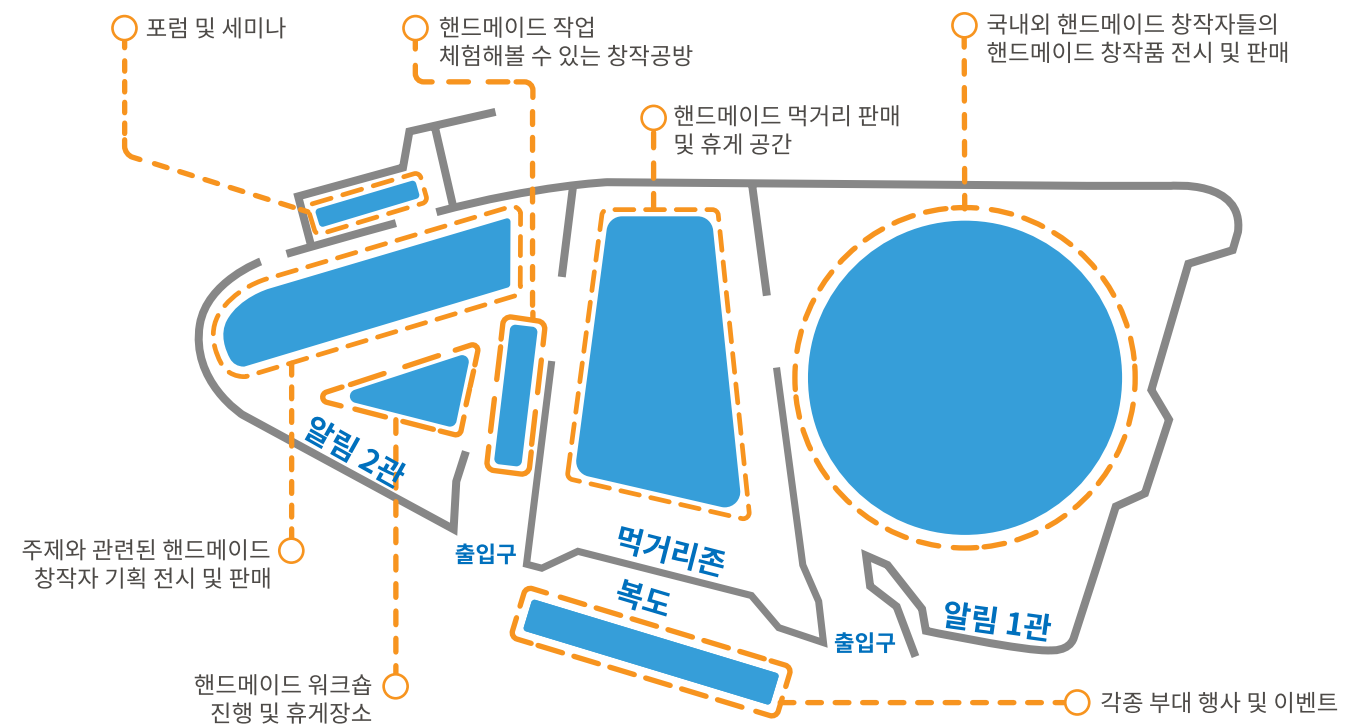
포럼 및 세미나

핸드메이드 작업
체험해볼 수 있는 창작공방

국내외 핸드메이드 창작자들의
핸드메이드 창작품 전시 및 판매

핸드메이드 먹거리 판매
및 휴게 공간

알림 2관

주제와 관련된 핸드메이드
창작자 기획 전시 및 판매

출입구

먹거리존

복도

출입구

알림 1관

핸드메이드 워크숍
진행 및 휴게장소

각종 부대 행사 및 이벤트